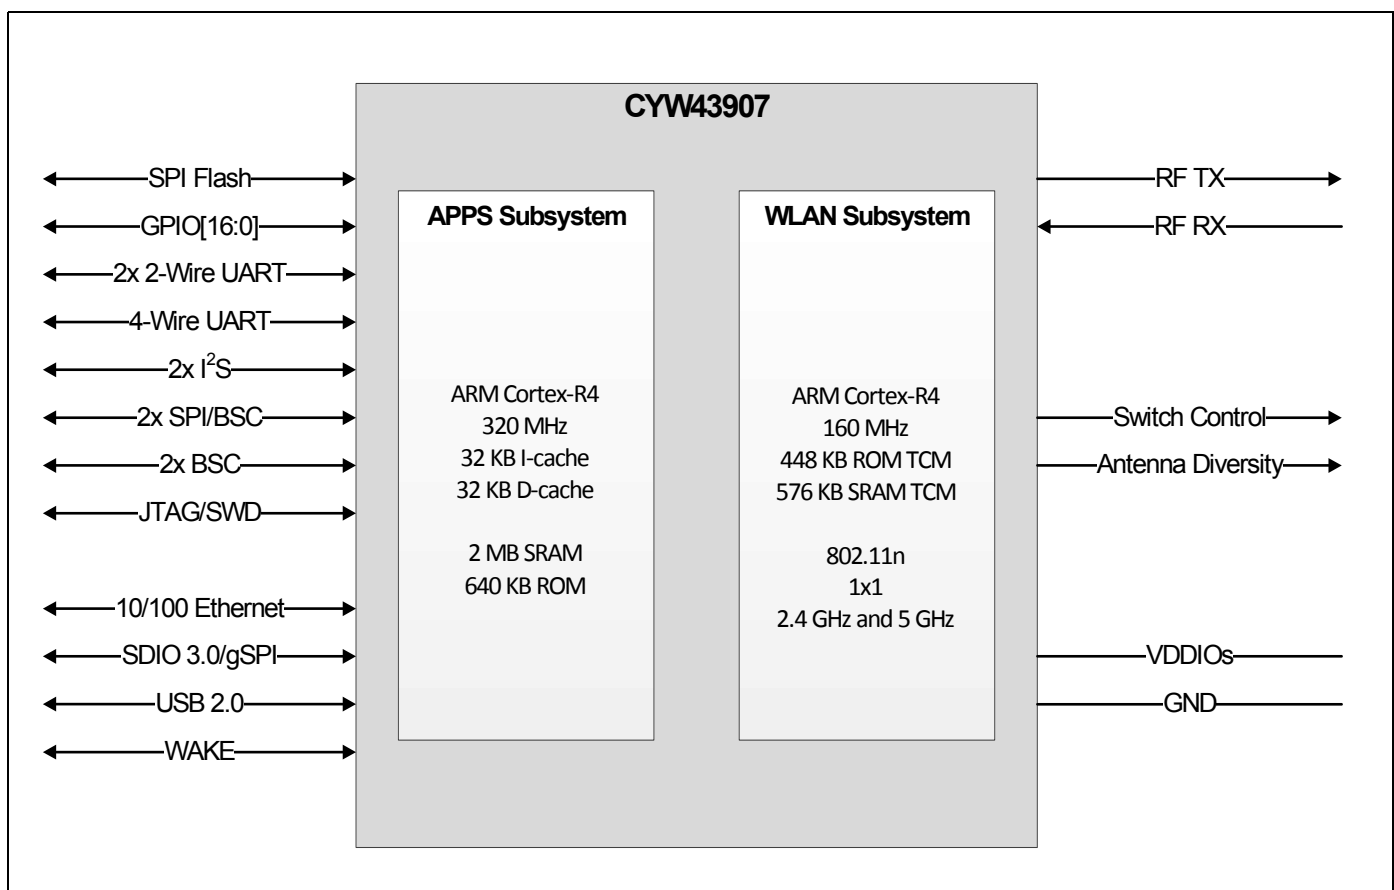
CYW43907

SPI Flash
GPIO[16:0]
2x 2-Wire UART
4-Wire UART
2x $I^2S$
2x SPI/BSC
2x BSC
JTAG/SWD
10/100 Ethernet
SDIO 3.0/gSPI
USB 2.0
WAKE

APPS Subsystem

ARM Cortex-R4
320 MHz
32 KB I-cache
32 KB D-cache

2 MB SRAM
640 KB ROM

WLAN Subsystem

ARM Cortex-R4
160 MHz
448 KB ROM TCM
576 KB SRAM TCM

802.11n
1x1
2.4 GHz and 5 GHz

RF TX
RF RX
Switch Control
Antenna Diversity
VDDIOs
GND